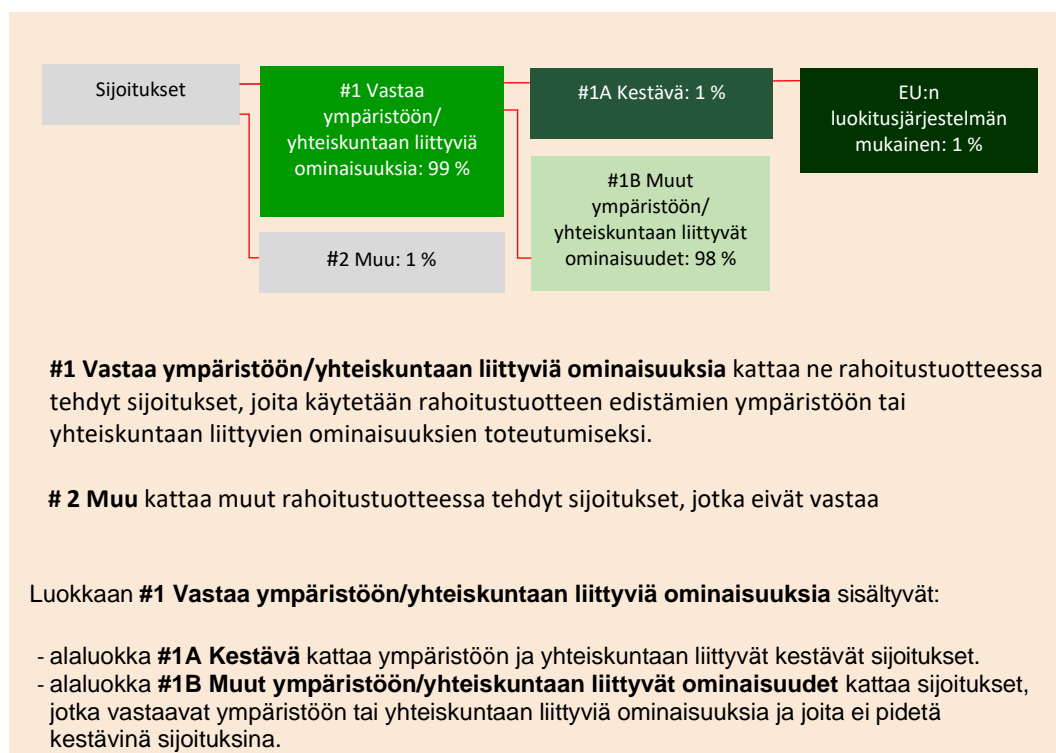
Sijoitukset

#1 Vastaa ympäristöön/ yhteiskuntaan liittyviä ominaisuuksia: 99 %

#1A Kestävä: 1 %

EU:n luokitusjärjestelmän mukainen: 1 %

#1B Muut ympäristöön/ yhteiskuntaan liittyvät ominaisuudet: 98 %

#2 Muu: 1 %

**#1 Vastaa ympäristöön/yhteiskuntaan liittyviä ominaisuuksia** kattaa ne rahoitustuotteessa tehdyt sijoitukset, joita käytetään rahoitustuotteen edistämien ympäristöön tai yhteiskuntaan liittyvien ominaisuuksien toteutumiseksi.

**# 2 Muu** kattaa muut rahoitustuotteessa tehdyt sijoitukset, jotka eivät vastaa

Luokkaan **#1 Vastaa ympäristöön/yhteiskuntaan liittyviä ominaisuuksia** sisältyvät:

- alaluokka **#1A Kestävä** kattaa ympäristöön ja yhteiskuntaan liittyvät kestävät sijoitukset.
- alaluokka **#1B Muut ympäristöön/yhteiskuntaan liittyvät ominaisuudet** kattaa sijoitukset, jotka vastaavat ympäristöön tai yhteiskuntaan liittyviä ominaisuuksia ja joita ei pidetä kestävinä sijoituksina.